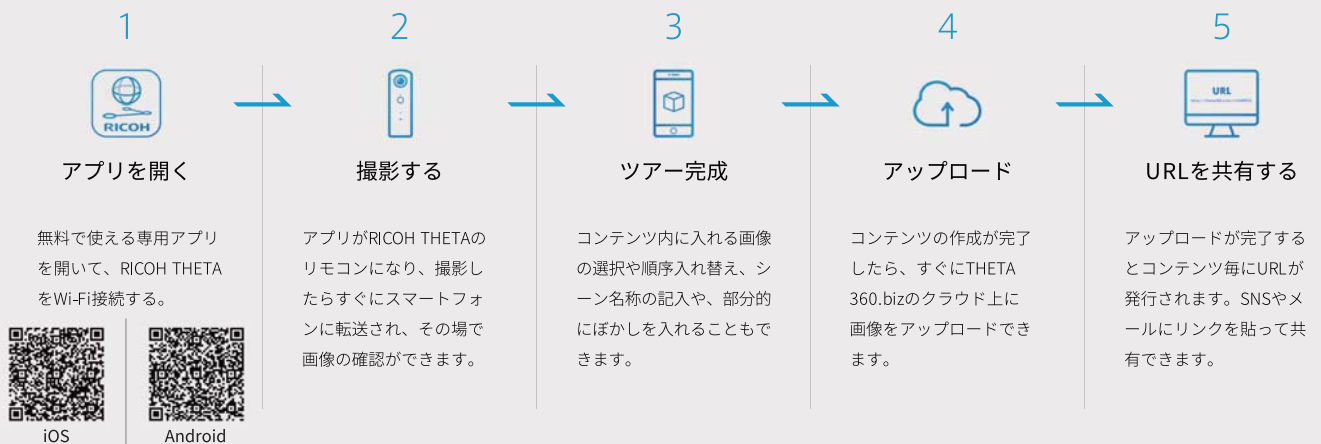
1

RICOH

アプリを開く

無料で使える専用アプリを開いて、RICOH THETAをWi-Fi接続する。

iOS

Android

2

撮影する

アプリがRICOH THETAのリモコンになり、撮影したらすぐにスマートフォンに転送され、その場で画像の確認ができます。

3

ツアー完成

コンテンツ内に入れる画像の選択や順序入れ替え、シーン名称の記入や、部分的にぼかしを入れることもできます。

4

アップロード

コンテンツの作成が完了したら、すぐにTHETA 360.bizのクラウド上に画像をアップロードできます。

5

URL

URLを共有する

アップロードが完了するとコンテンツ毎にURLが発行されます。SNSやメールにリンクを貼って共有できます。